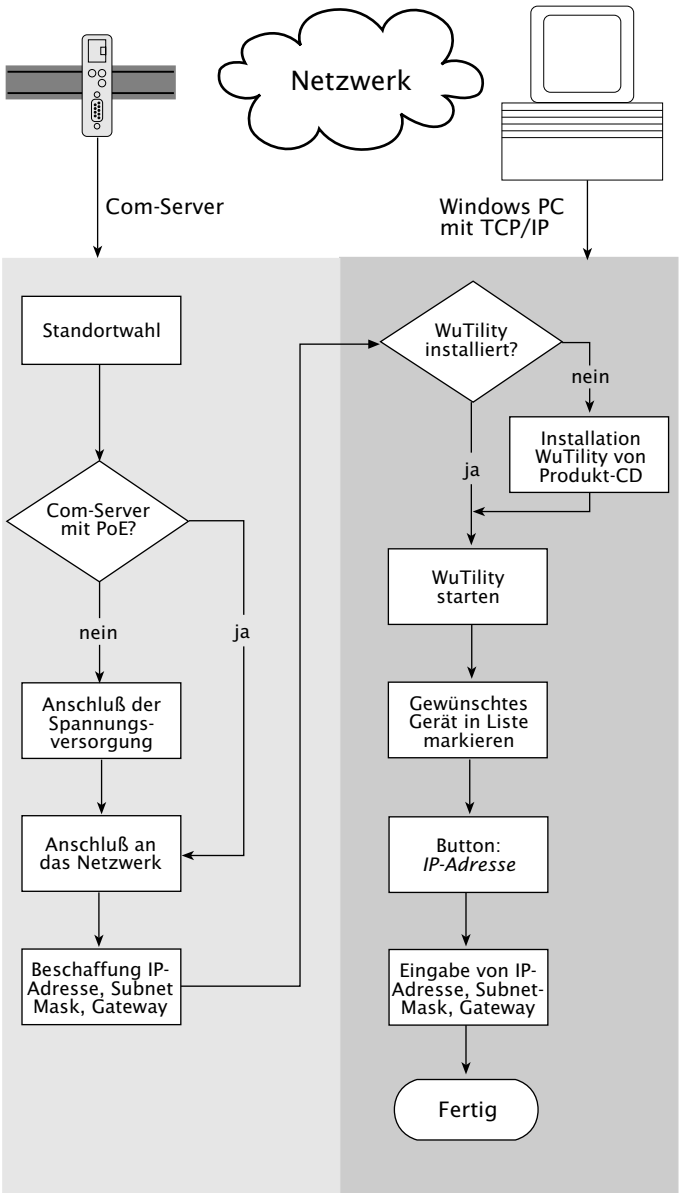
Netzwerk

Com-Server

Windows PC
mit TCP/IP

Standortwahl

Com-Server mit PoE?

nein

ja

Anschluß der Spannungsversorgung

Anschluß an das Netzwerk

Beschaffung IP-Adresse, Subnet Mask, Gateway

WuTility installiert?

nein

Installation WuTility von Produkt-CD

ja

WuTility starten

Gewünschtes Gerät in Liste markieren

Button: *IP-Adresse*

Eingabe von IP-Adresse, Subnet-Mask, Gateway

Fertig